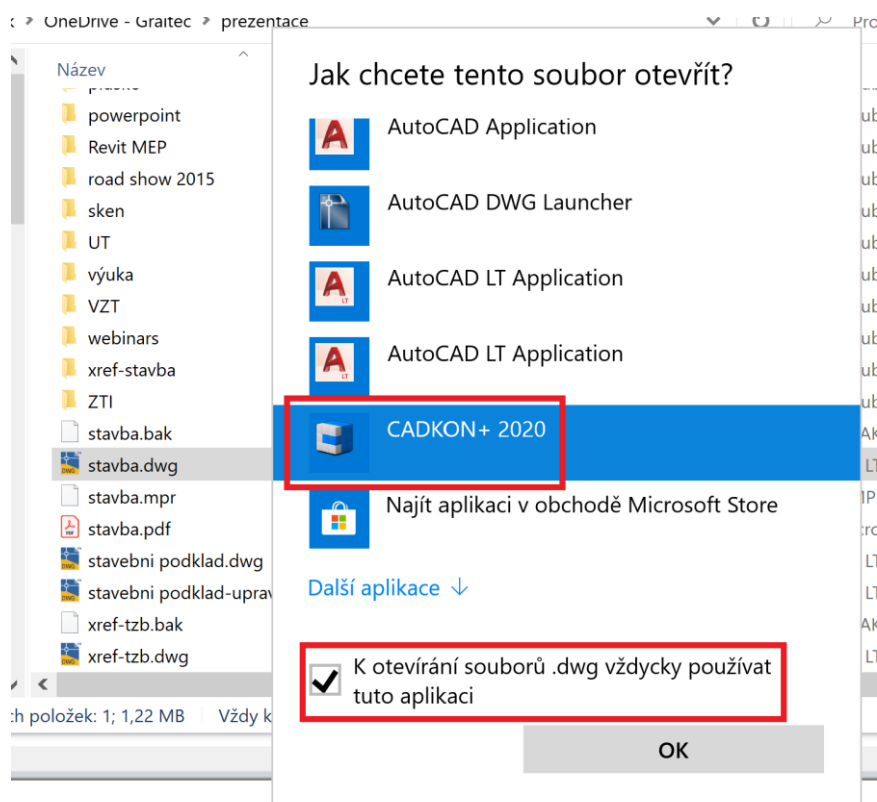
OneDrive - Graitec > prezentace

Název

powerpoint
Revit MEP
road show 2015
sken
UT
výuka
VZT
webinars
xref-stavba
ZTI
stavba.bak
stavba.dwg
stavba.mpr
stavba.pdf
stavebni podklad.dwg
stavebni podklad-uprav
xref-tzb.bak
xref-tzb.dwg

ch položek: 1; 1,22 MB Vždy k

Jak chcete tento soubor otevřít?

AutoCAD Application

AutoCAD DWG Launcher

AutoCAD LT Application

AutoCAD LT Application

CADKON+ 2020

Najít aplikaci v obchodě Microsoft Store

Další aplikace ↓

K otevírání souborů .dwg vždycky používat tuto aplikaci

OK